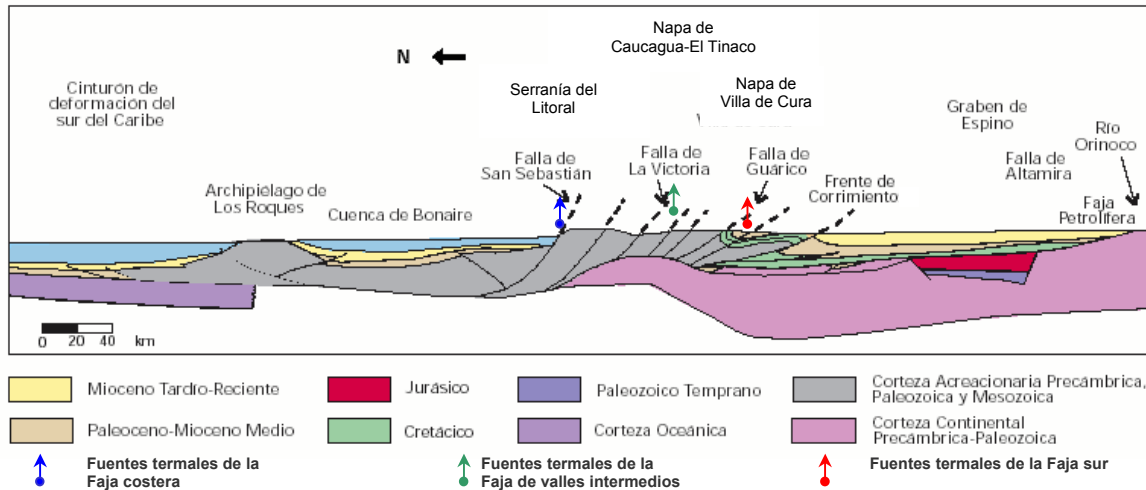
Napa de Caucagua-El Tinaco

N

Cinturón de deformación del sur del Caribe

Serranía del Litoral

Napa de Villa de Cura

Graben de Espino

Río Orinoco

Falla de San Sebastián

Falla de La Victoria

Falla de Guárico

Frente de Corrimiento

Falla de Altamira

Archipiélago de Los Roques

Cuenca de Bonaire

Faja Petrolífera

0 20 40 km

Mioceno Tardío-Reciente

Jurásico

Paleozoico Temprano

Corteza Acreacionaria Precámbrica, Paleozoica y Mesozoica

Paleoceno-Mioceno Medio

Cretácico

Corteza Oceánica

Corteza Continental Precámbrica-Paleozoica

Fuentes termales de la Faja costera

Fuentes termales de la Faja de valles intermedios

Fuentes termales de la Faja sur